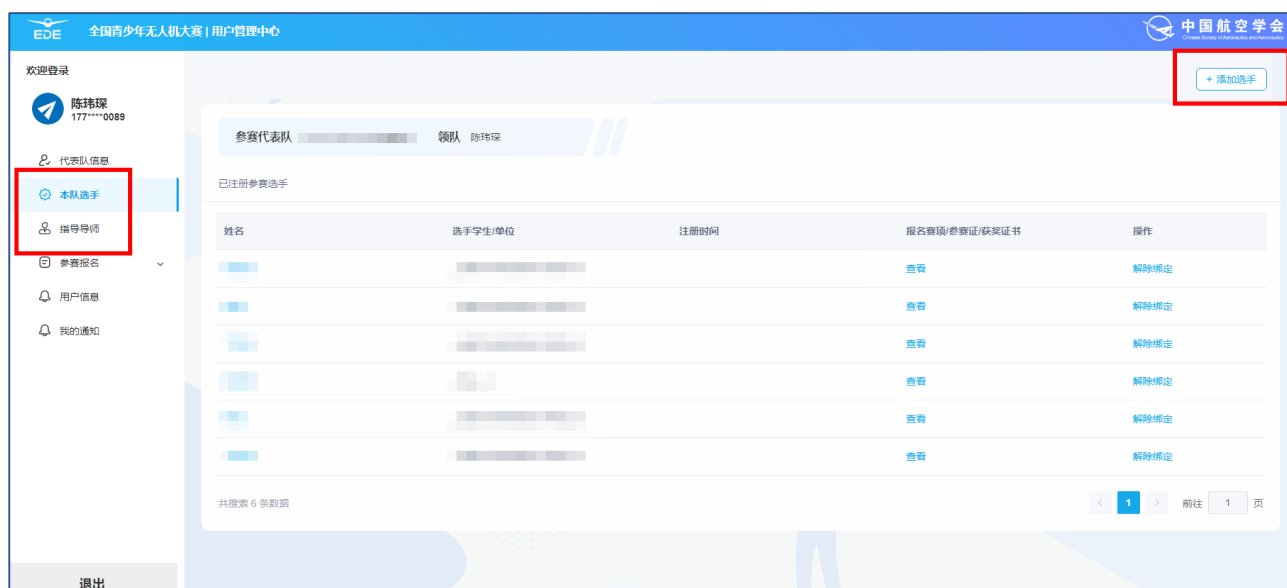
EDE 全国青少年无人机大赛 | 用户管理中心

中国航空学会 Chinese Society of Aeronautics and Astronautics

欢迎登录

陈玮琛
177****0089

代表队信息
本队选手
指导导师
参赛报名
用户信息
我的通知

退出

+ 添加选手

参赛代表队 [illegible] 领队 陈玮琛

已注册参赛选手

| 姓名 | 选手学生/单位 | 注册时间 | 报名赛项/参赛证/获奖证书 | 操作 |
|---|---|---|---|---|
| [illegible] | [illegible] | | 查看 | 解除绑定 |
| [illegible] | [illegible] | | 查看 | 解除绑定 |
| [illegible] | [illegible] | | 查看 | 解除绑定 |
| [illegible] | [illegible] | | 查看 | 解除绑定 |
| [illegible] | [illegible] | | 查看 | 解除绑定 |
| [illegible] | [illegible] | | 查看 | 解除绑定 |

共搜索 6 条数据

< 1 > 前往 1 页